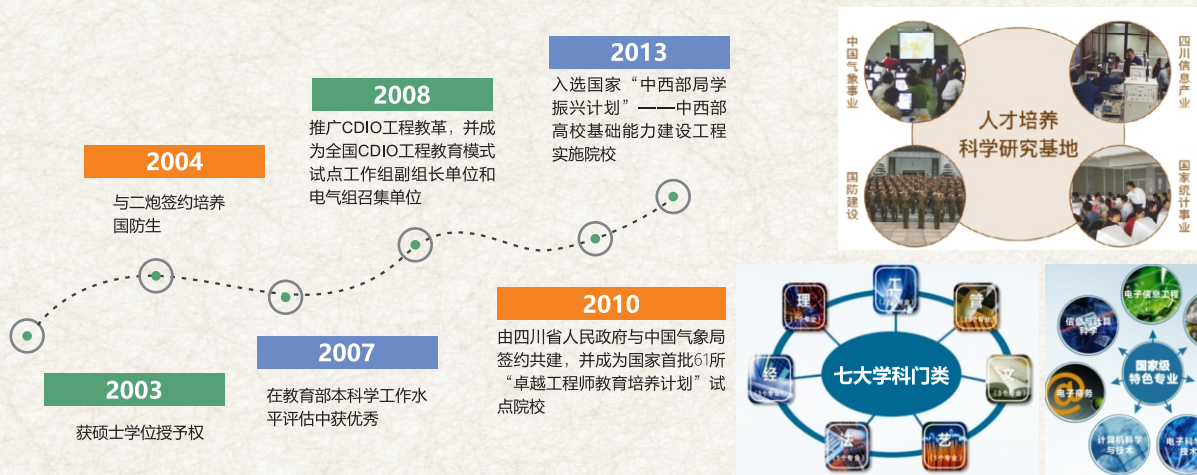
2013

入选国家“中西部局学振兴计划”——中西部高校基础能力建设工程实施院校

2008

推广CDIO工程教革，并成为全国CDIO工程教育模式试点工作组副组长单位和电气组召集单位

2004

与二炮签约培养国防生

2007

在教育部本科学工作水平评估中获优秀

2003

获硕士学位授予权

2010

由四川省人民政府与中国气象局签约共建，并成为国家首批61所“卓越工程师教育培养计划”试点院校

中国气象事业

四川信息产业

人才培养
科学研究基地

国防建设

国家统计事业

理

工

管

经

七大学科门类

文

法

艺

电子信息工程

信息与计算科学

国家级特色专业

电子商务

计算机科学与技术

电子科学与技术